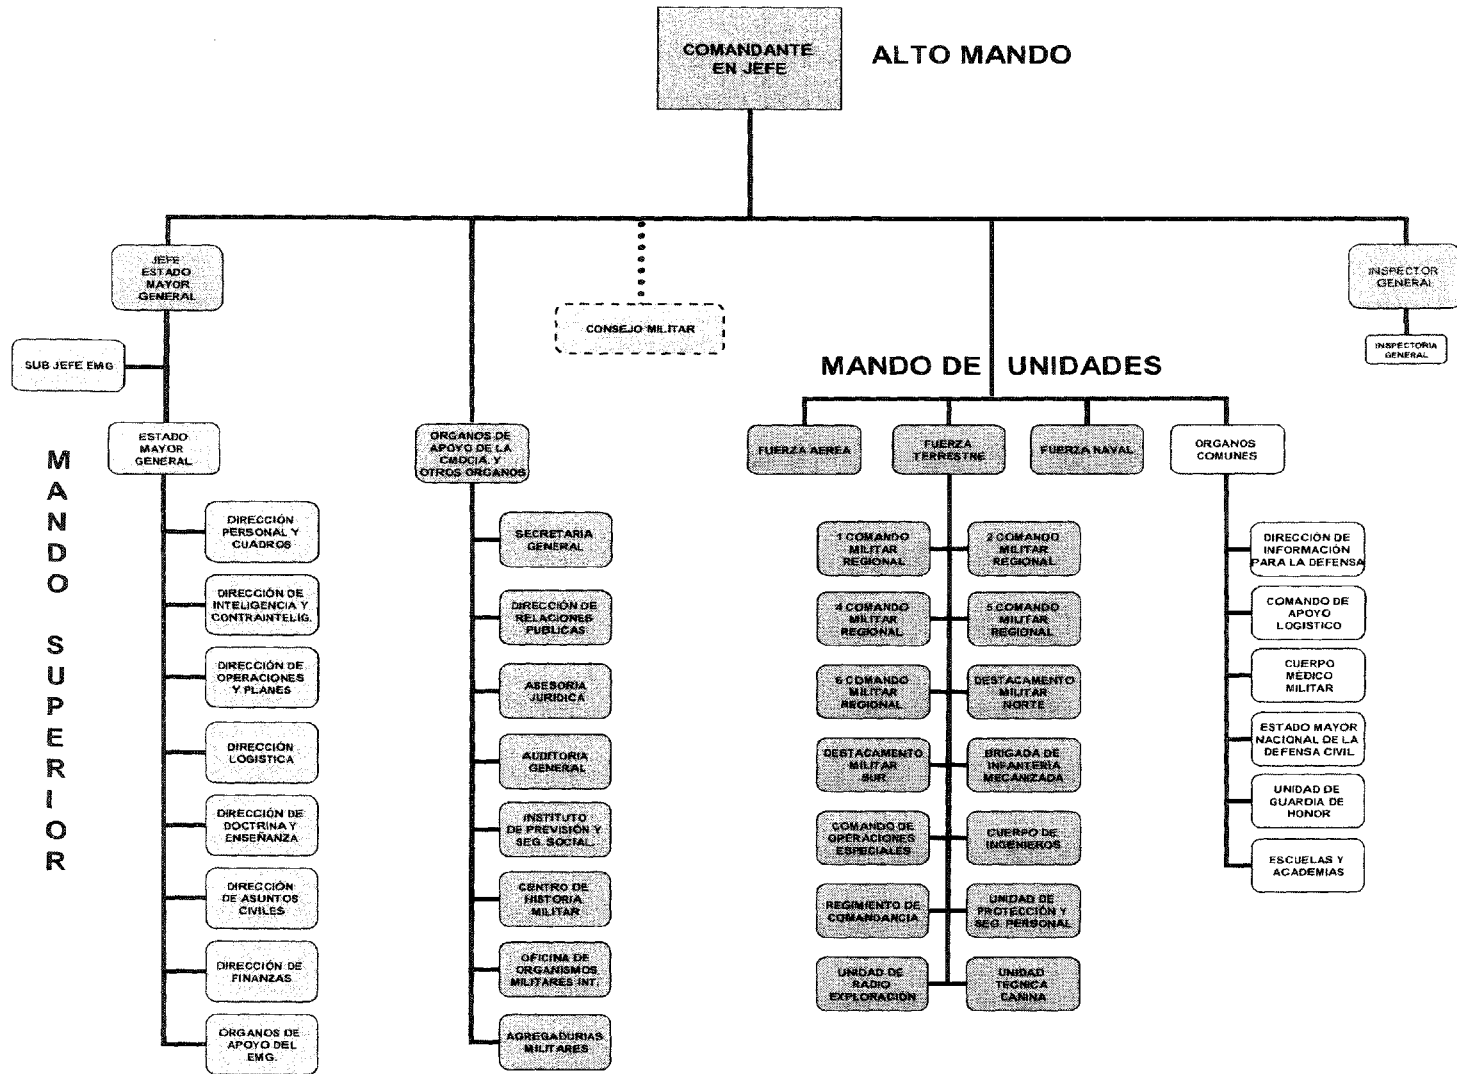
COMANDANTE EN JEFE

ALTO MANDO

JEFE ESTADO MAYOR GENERAL

SUB JEFE EMG

ESTADO MAYOR GENERAL

MANDO SUPERIOR

DIRECCIÓN PERSONAL Y CUADROS

DIRECCIÓN DE INTELIGENCIA Y CONTRAINTELIG.

DIRECCIÓN DE OPERACIONES Y PLANES

DIRECCIÓN LOGISTICA

DIRECCIÓN DE DOCTRINA Y ENSEÑANZA

DIRECCIÓN DE ASUNTOS CIVILES

DIRECCIÓN DE FINANZAS

ORGANOS DE APOYO DEL EMG.

ORGANOS DE APOYO DE LA CMDCIA. Y OTROS ORGANOS

SECRETARIA GENERAL

DIRECCIÓN DE RELACIONES PUBLICAS

ASESORIA JURIDICA

AUDITORIA GENERAL

INSTITUTO DE PREVISIÓN Y SEG. SOCIAL

CENTRO DE HISTORIA MILITAR

OFICINA DE ORGANISMOS MILITARES INT.

AGREGADURIAS MILITARES

CONSEJO MILITAR

MANDO DE UNIDADES

FUERZA AEREA

FUERZA TERRESTRE

FUERZA NAVAL

ORGANOS COMUNES

1 COMANDO MILITAR REGIONAL

2 COMANDO MILITAR REGIONAL

4 COMANDO MILITAR REGIONAL

5 COMANDO MILITAR REGIONAL

6 COMANDO MILITAR REGIONAL

DESTACAMENTO MILITAR NORTE

DESTACAMENTO MILITAR SUR

BRIGADA DE INFANTERIA MECANIZADA

COMANDO DE OPERACIONES ESPECIALES

CUERPO DE INGENIEROS

REGIMIENTO DE COMANDANCIA

UNIDAD DE PROTECCIÓN Y SEG. PERSONAL

UNIDAD DE RADIO EXPLORACIÓN

UNIDAD TECNICA CANINA

DIRECCIÓN DE INFORMACIÓN PARA LA DEFENSA

COMANDO DE APOYO LOGISTICO

CUERPO MEDICO MILITAR

ESTADO MAYOR NACIONAL DE LA DEFENSA CIVIL

UNIDAD DE GUARDIA DE HONOR

ESCUELAS Y ACADEMIAS

INSPECTOR GENERAL

INSPECTORIA GENERAL